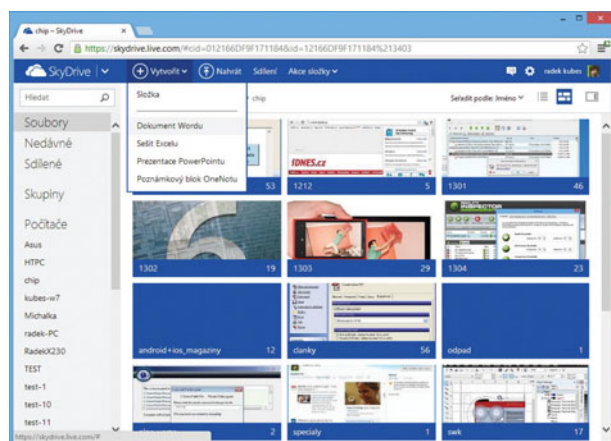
chip – SkyDrive ×

https://skydrive.live.com/#cid=012166DF9F171184&id=12166DF9F171184%213403

SkyDrive | ⌄ ⊕ Vytvořit ⌄ Nahrát Sdílení Akce složky ⌄ radek kubes

Hledat

Soubory
Nedávné
Sdílené

Skupiny

Počítače
Asus
HTPC
chip
kubes-w7
Michalka
radek-PC
RadekX230
TEST
test-1
test-10
test-11

Složka
Dokument Wordu
Sešit Excelu
Prezentace PowerPointu
Poznámkový blok OneNotu

chip

Seřadit podle: Jméno ⌄

53
1212 5
1301 46
1302 19
1303 29
1304 23
android+ios_magaziny 12
clanky 56
odpad 1
2
specialy 1
swk 17

IDNES.cz

http://skydrive.live.com/#